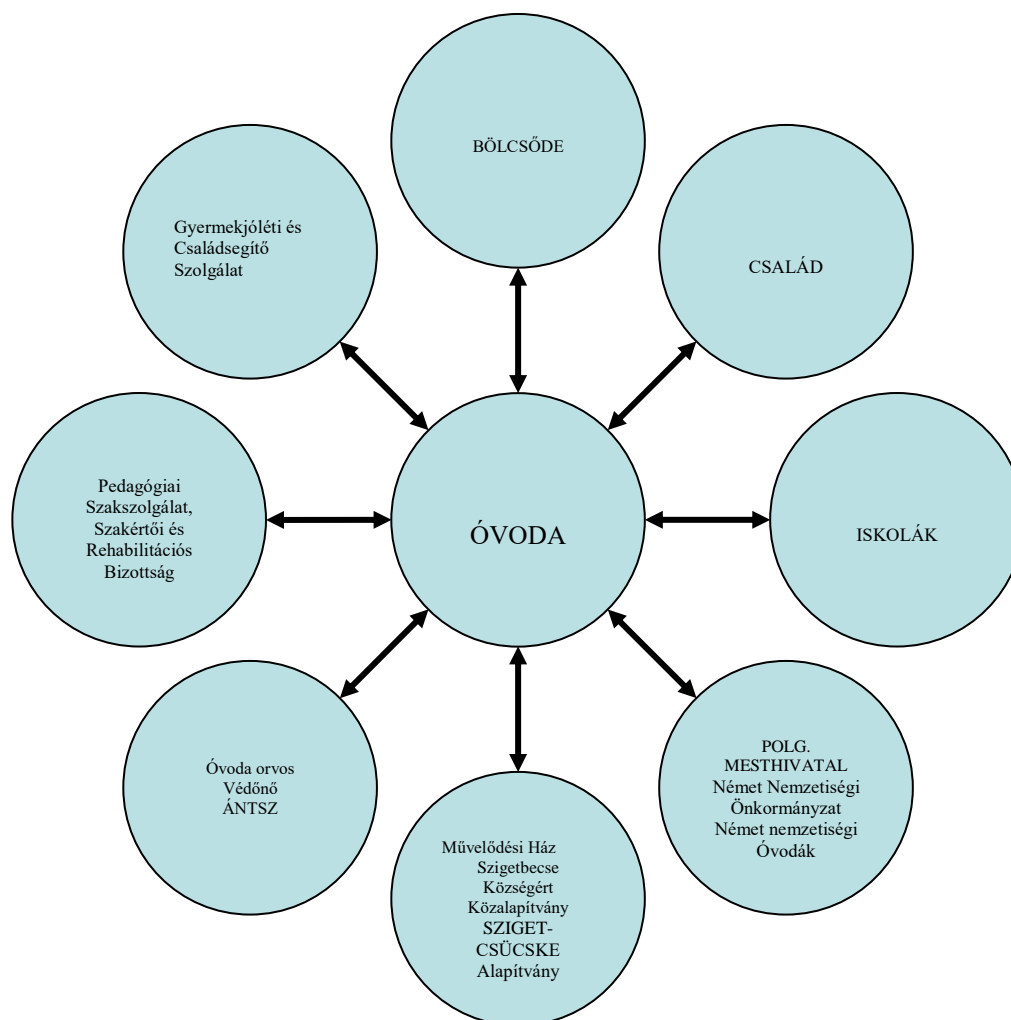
BÖLCSŐDE

Gyermekjóléti és Családsegítő Szolgálat

CSALÁD

Pedagógiai Szakszolgálat, Szakértői és Rehabilitációs Bizottság

ÓVODA

ISKOLÁK

Óvoda orvos
Védőnő
ÁNTSZ

Művelődési Ház
Szigetbecse Községért Közalapítvány
SZIGET-CSÜCSKE Alapítvány

POLG. MESTHIVATAL
Német Nemzetiségi Önkormányzat
Német nemzetiségi Óvodák